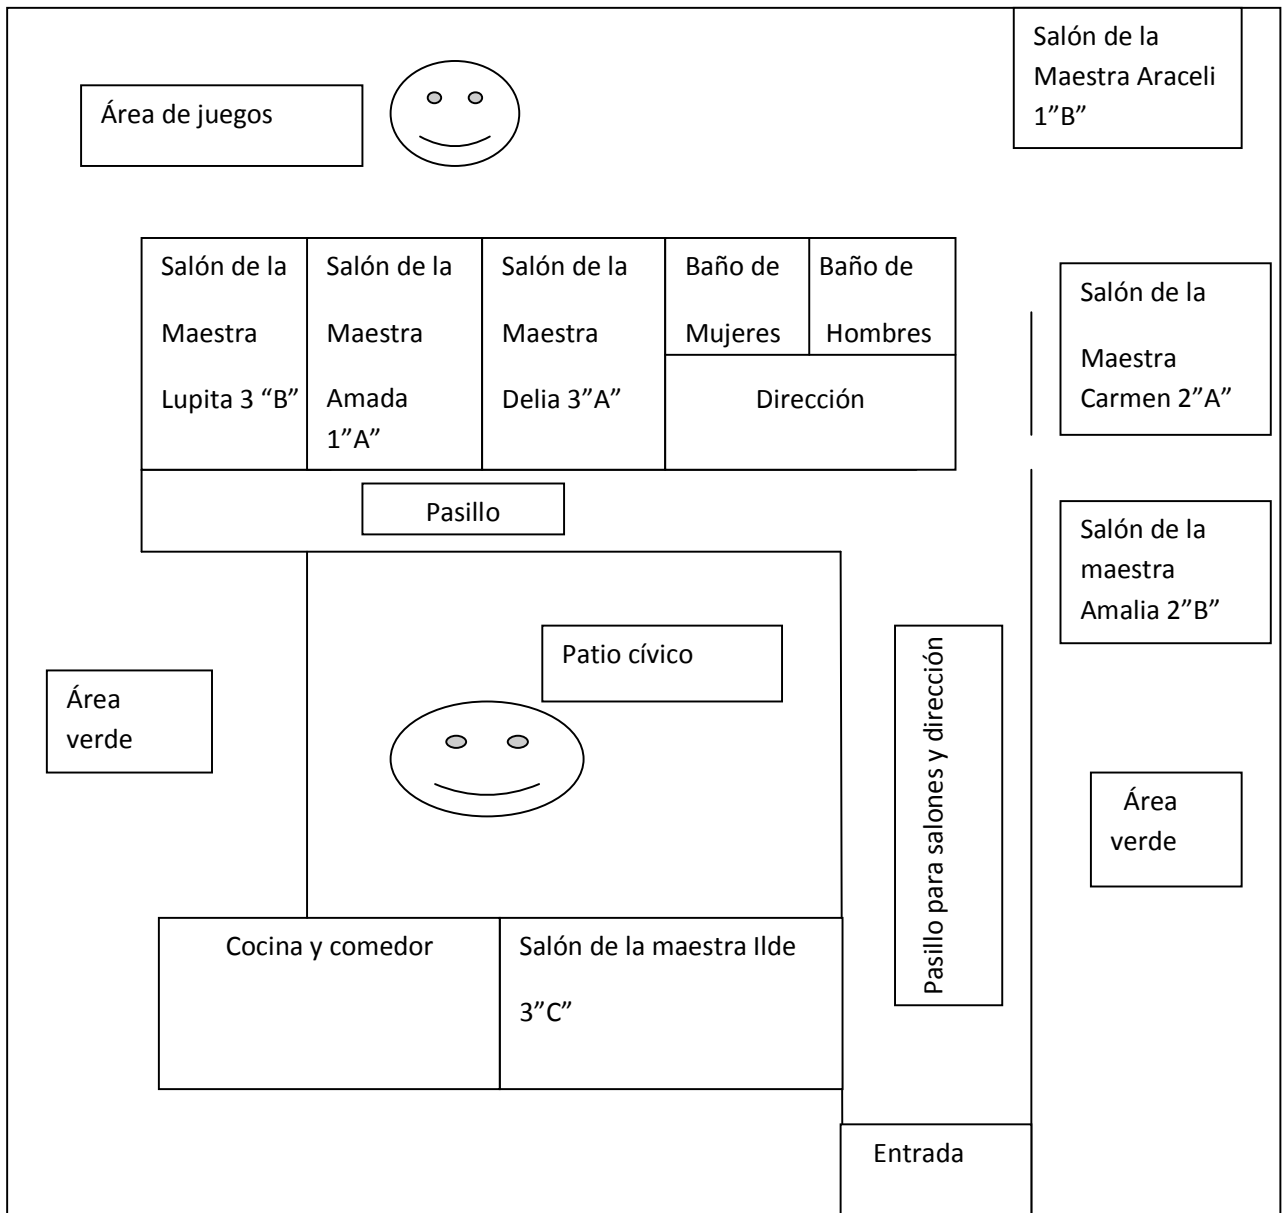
Área de juegos

Salón de la Maestra Araceli 1”B”

Salón de la Maestra Lupita 3 “B”

Salón de la Maestra Amada 1”A”

Salón de la Maestra Delia 3”A”

Baño de Mujeres

Baño de Hombres

Dirección

Salón de la Maestra Carmen 2”A”

Pasillo

Salón de la maestra Amalia 2”B”

Patio cívico

Área verde

Pasillo para salones y dirección

Área verde

Cocina y comedor

Salón de la maestra Ilde 3”C”

Entrada